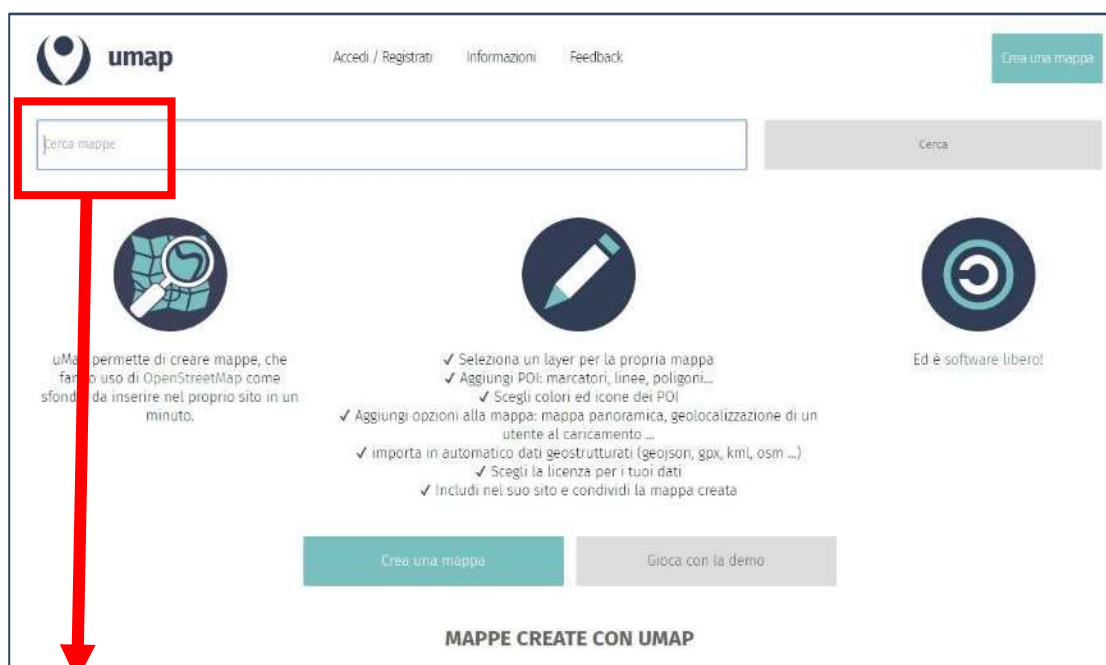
umap

Accedi / Registrati Informazioni Feedback

Crea una mappa

Cerca mappe

Cerca

uMa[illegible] permette di creare mappe, che fa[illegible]o uso di OpenStreetMap come sfond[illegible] da inserire nel proprio sito in un minuto.

✓ Seleziona un layer per la propria mappa
✓ Aggiungi POI: marcatori, linee, poligoni...
✓ Scegli colori ed icone dei POI
✓ Aggiungi opzioni alla mappa: mappa panoramica, geolocalizzazione di un utente al caricamento ...
✓ importa in automatico dati geostrutturati (geojson, gpx, kml, osm ...)
✓ Scegli la licenza per i tuoi dati
✓ Includi nel suo sito e condividi la mappa creata

Ed è software libero!

Crea una mappa

Gioca con la demo

MAPPE CREATE CON UMAP